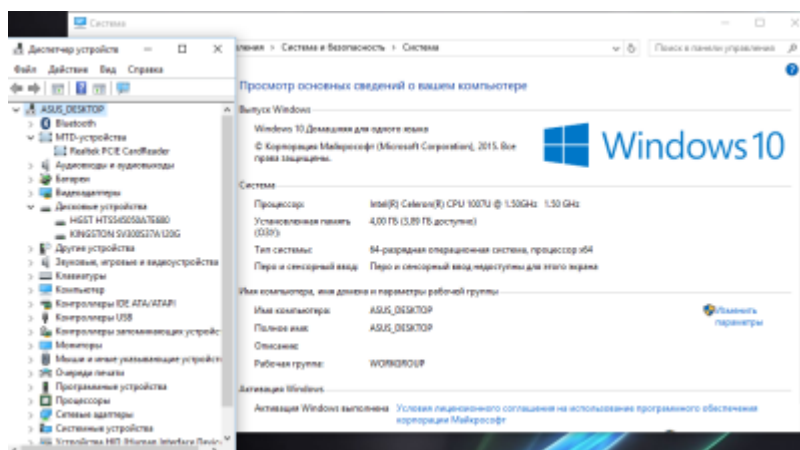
Система

Диспетчер устройств

Файл Действия Вид Справка

ASUS_DESKTOP
Bluetooth
MTD-устройства
Realtek PCIE CardReader
Аудиовходы и аудиовыходы
Батареи
Видеоадаптеры
Дисковые устройства
HGST HTS545050A7E680
KINGSTON SV300S37A120G
Другие устройства
Звуковые, игровые и видеоустройства
Клавиатуры
Компьютер
Контроллеры IDE ATA/ATAPI
Контроллеры USB
Контроллеры запоминающих устройств
Мониторы
Мыши и иные указывающие устройства
Очереди печати
Программные устройства
Процессоры
Сетевые адаптеры
Системные устройства
Устройства HID (Human Interface Devic

ления > Система и безопасность > Система

Поиск в панели управления

Просмотр основных сведений о вашем компьютере

Выпуск Windows

Windows 10 Домашняя для одного языка

© Корпорация Майкрософт (Microsoft Corporation), 2015. Все права защищены.

Windows 10

Система

Процессор: Intel(R) Celeron(R) CPU 1007U @ 1.50GHz 1.50 GHz

Установленная память (ОЗУ): 4,00 ГБ (3,89 ГБ доступно)

Тип системы: 64-разрядная операционная система, процессор x64

Перо и сенсорный ввод: Перо и сенсорный ввод недоступны для этого экрана

Имя компьютера, имя домена и параметры рабочей группы

Имя компьютера: ASUS_DESKTOP

Полное имя: ASUS_DESKTOP

Описание:

Рабочая группа: WORKGROUP

Изменить параметры

Активация Windows

Активация Windows выполнена Условия лицензионного соглашения на использование программного обеспечения корпорации Майкрософт